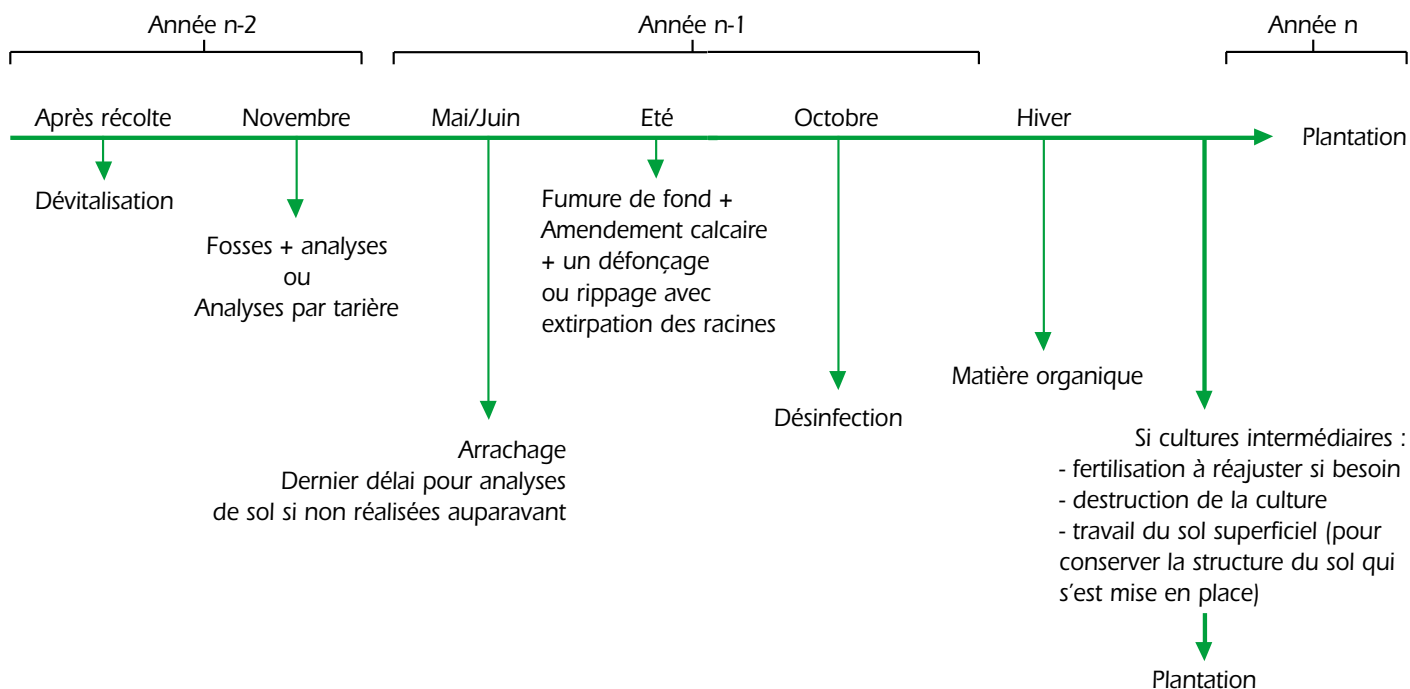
Année n-2

Année n-1

Année n

Après récolte

Novembre

Mai/Juin

Eté

Octobre

Hiver

Plantation

Dévitalisation

Fosses + analyses
ou
Analyses par tarière

Fumure de fond +
Amendement calcaire
+ un défonçage
ou rippage avec
extirpation des racines

Arrachage
Dernier délai pour analyses
de sol si non réalisées auparavant

Désinfection

Matière organique

Si cultures intermédiaires :
- fertilisation à réajuster si besoin
- destruction de la culture
- travail du sol superficiel (pour conserver la structure du sol qui s'est mise en place)

Plantation